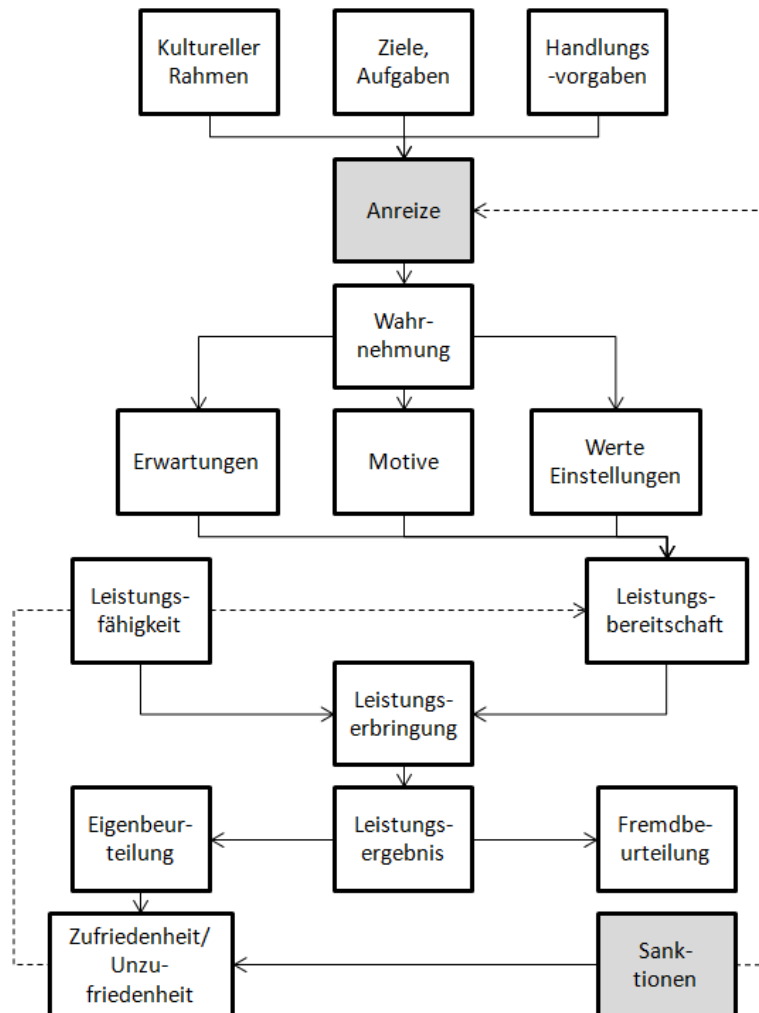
Kultureller Rahmen

Ziele, Aufgaben

Handlungs-vorgaben

Anreize

Wahrnehmung

Erwartungen

Motive

Werte Einstellungen

Leistungsfähigkeit

Leistungsbereitschaft

Leistungserbringung

Eigenbeurteilung

Leistungsergebnis

Fremdbeurteilung

Zufriedenheit/ Unzufriedenheit

Sanktionen